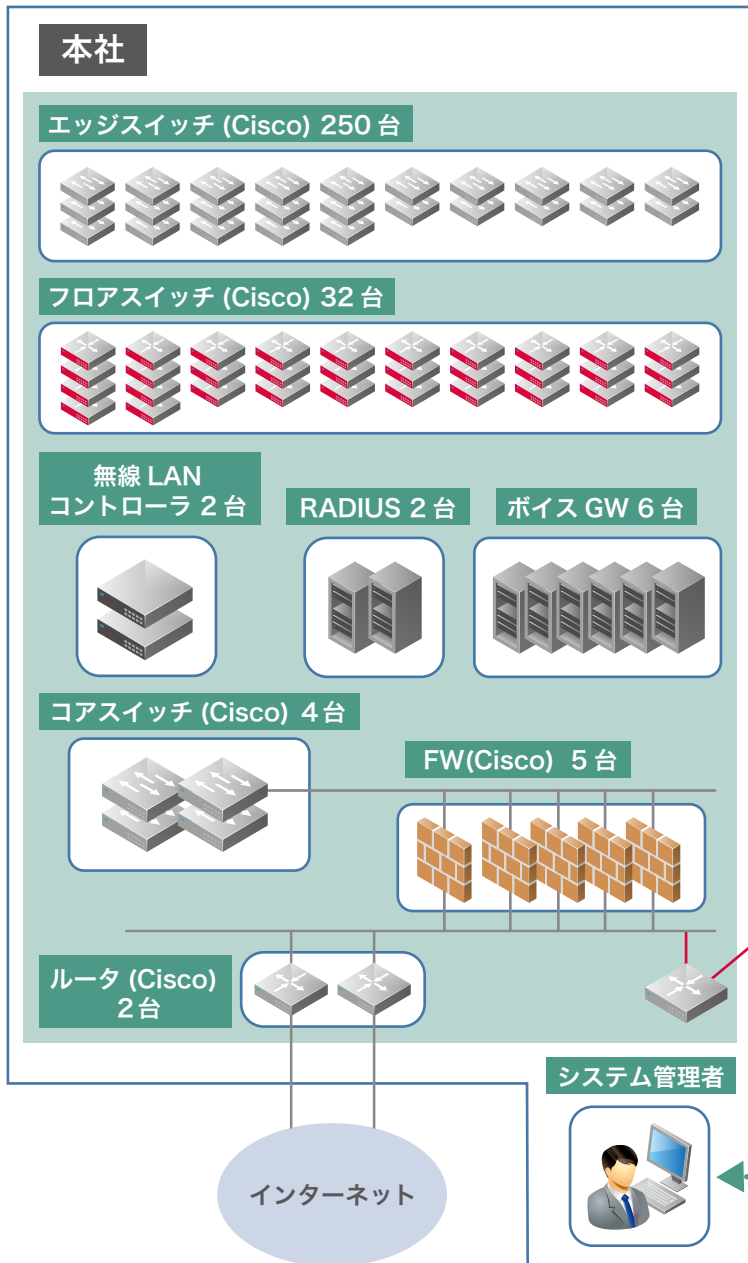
本社

エッジスイッチ (Cisco) 250 台

フロアスイッチ (Cisco) 32 台

無線 LAN
コントローラ 2 台

RADIUS 2 台

ボイス GW 6 台

コアスイッチ (Cisco) 4 台

FW(Cisco) 5 台

ルータ (Cisco)
2 台

システム管理者

インターネット